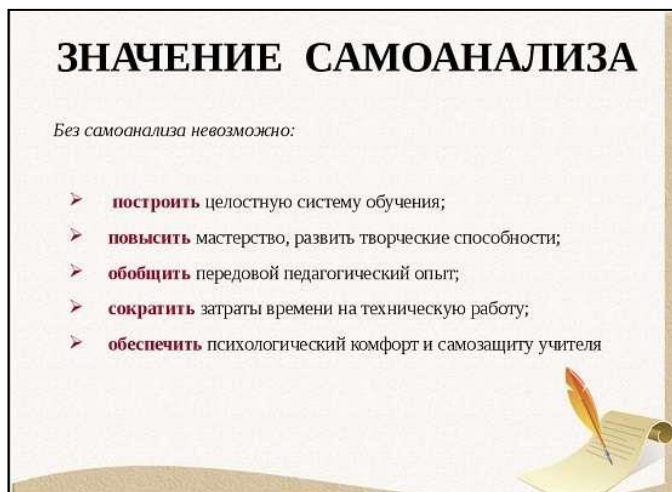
ЗНАЧЕНИЕ САМОАНАЛИЗА

Без самоанализа невозможно:

➢ построить целостную систему обучения;
➢ повысить мастерство, развить творческие способности;
➢ обобщить передовой педагогический опыт;
➢ сократить затраты времени на техническую работу;
➢ обеспечить психологический комфорт и самозащиту учителя